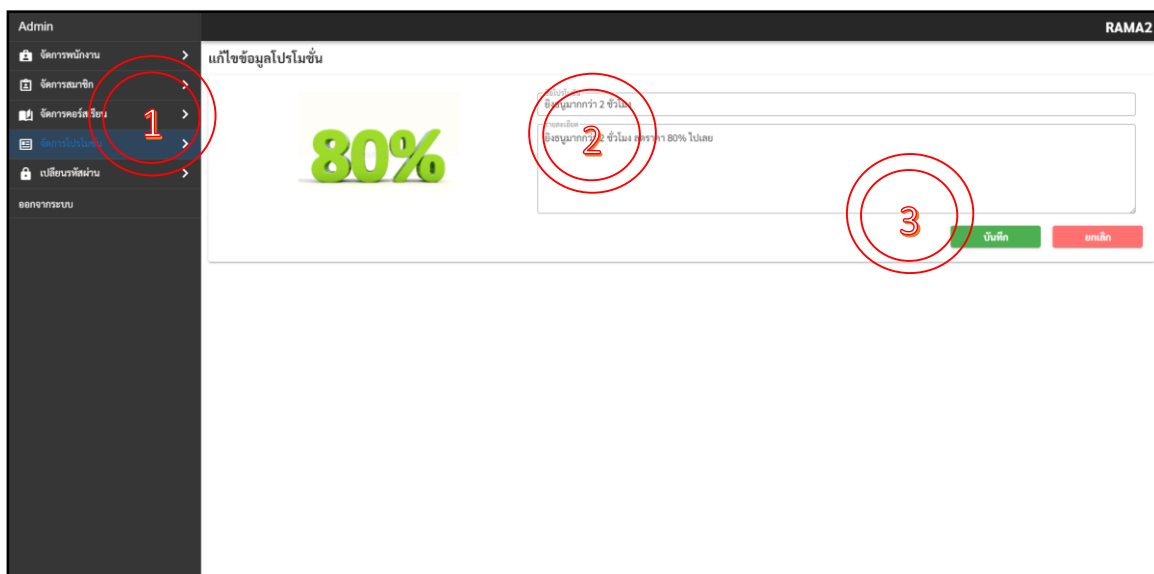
Admin

จัดการพนักงาน

จัดการสมาชิก

จัดการคอร์สเรียน

จัดการโปรโมชั่น

เปลี่ยนรหัสผ่าน

ออกจากระบบ

RAMA2

แก้ไขข้อมูลโปรโมชั่น

80%

ชื่อโปรโมชั่น
ยิงธนูมากกว่า 2 ชั่วโมง

รายละเอียด
ยิงธนูมากกว่า 2 ชั่วโมง ลดราคา 80% ไปเลย

บันทึก

ยกเลิก

1

2

3